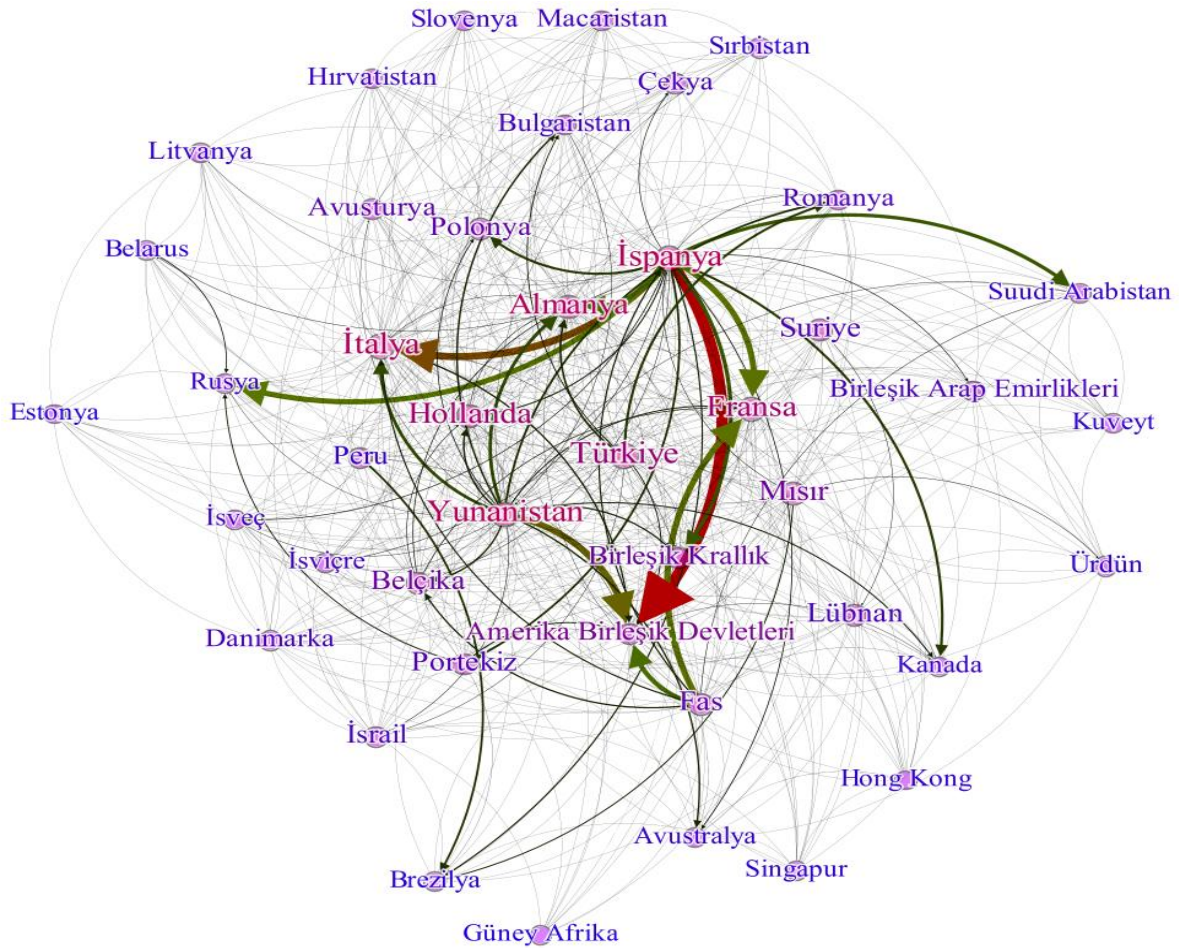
Slovenya Macaristan
Sırbistan
Hırvatistan
Çekya
Bulgaristan
Litvanya
Romanya
Avusturya
Polonya
Belarus
İspanya
Suudi Arabistan
Almanya
Suriye
İtalya
Birleşik Arap Emirlikleri
Rusya
Fransa
Estonya
Hollanda
Kuveyt
Türkiye
Peru
Mısır
Yunanistan
İsveç
Birleşik Krallık
İsviçre
Ürdün
Belçika
Lübnan
Amerika Birleşik Devletleri
Danimarka
Portekiz
Kanada
Fas
İsrail
Hong Kong
Avustralya
Singapur
Brezilya
Güney Afrika